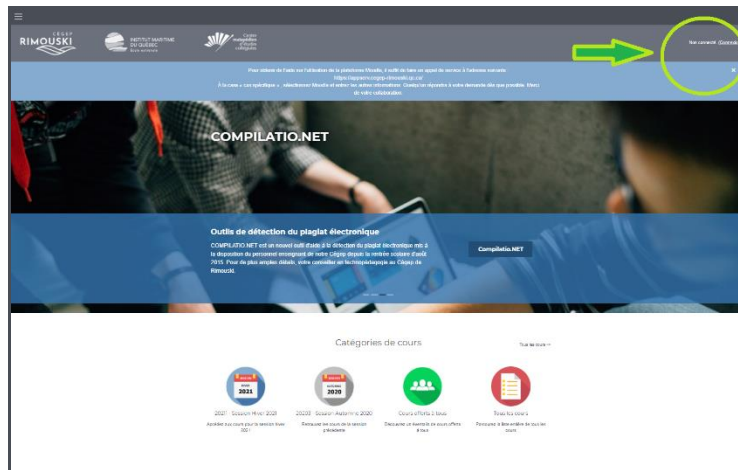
CÉGEP RIMOUSKI

INSTITUT MARITIME DU QUÉBEC

Non connecté. (Connexion)

Pour obtenir de l'aide sur l'utilisation de la plateforme Moodle, il suffit de faire un appel de service à l'adresse suivante: https://appserv.cegep-rimouski.qc.ca/ À la case « cas spécifique », sélectionner Moodle et entrer les autres informations. Quelqu'un répondra à votre demande dès que possible. Merci de votre collaboration.

COMPILATIO.NET

Outils de détection du plagiat électronique

COMPILATIO.NET est un nouvel outil d'aide à la détection du plagiat électronique mis à la disposition du personnel enseignant de notre Cégep depuis la rentrée scolaire d'août 2015. Pour de plus amples détails, votre conseiller en technopédagogie au Cégep de Rimouski.

Compilatio.NET

Catégories de cours

Tous les cours ...

HIVER 2021

2021 - Session Hiver 2021

Accédez aux cours pour la session hiver 2021

AUTOMNE 2020

20203 - Session Automne 2020

Retrouvez les cours de la session précédente

Cours offerts à tous

Découvrez un éventail de cours offerts à tous

Tous les cours

Parcourez la liste entière de tous les cours